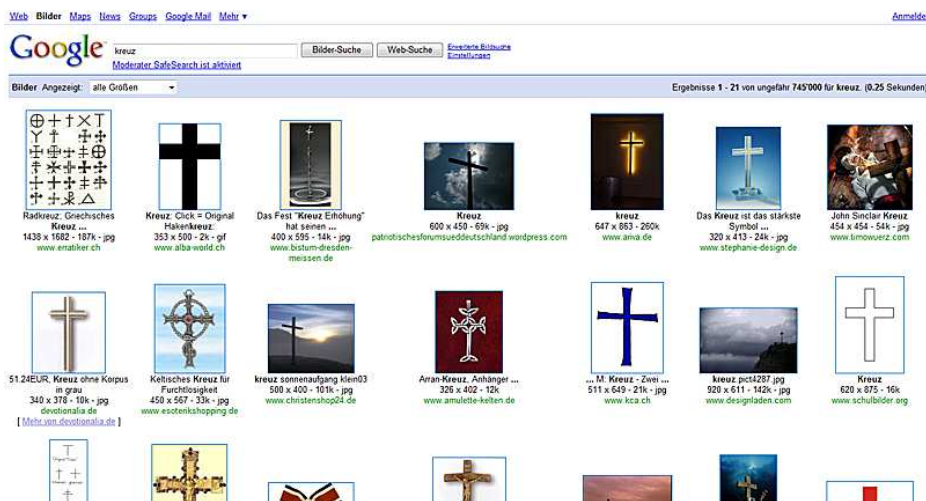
Web Bilder Maps News Groups Google Mail Mehr ▾

Anmelden

Google

kreuz

Bilder-Suche Web-Suche

Erweiterte Bildsuche
Einstellungen

Moderater SafeSearch ist aktiviert

Bilder Angezeigt: alle Größen

Ergebnisse 1 - 21 von ungefähr 745'000 für kreuz. (0.25 Sekunden)

Radkreuz, Griechisches Kreuz ...
1438 x 1682 - 187k - jpg
www.erratiker.ch

Kreuz: Click = Original Hakenkreuz:
353 x 500 - 2k - gif
www.alba-world.ch

Das Fest "Kreuz Erhöhung" hat seinen ...
400 x 595 - 14k - jpg
www.bistum-dresden-meissen.de

Kreuz
600 x 450 - 69k - jpg
patriotischesforumsueddeutschland.wordpress.com

kreuz
647 x 863 - 260k
www.arva.de

Das Kreuz ist das stärkste Symbol ...
320 x 413 - 24k - jpg
www.stephanie-design.de

John Sinclair Kreuz
454 x 454 - 54k - jpg
www.timowuerz.com

51.24EUR, Kreuz ohne Korpus in grau
340 x 378 - 10k - jpg
devotionalia.de
[ Mehr von devotionalia.de ]

Keltisches Kreuz für Furchtlosigkeit
450 x 567 - 33k - jpg
www.esoterikshopping.de

kreuz sonnenaufgang klein03
500 x 400 - 101k - jpg
www.christenshop24.de

Arran-Kreuz, Anhänger ...
326 x 402 - 12k
www.amulette-kelten.de

... M: Kreuz - Zwei ...
511 x 649 - 21k - jpg
www.kca.ch

kreuz pict4287.jpg
920 x 611 - 142k - jpg
www.designladen.com

Kreuz
620 x 875 - 16k
www.schulbilder.org